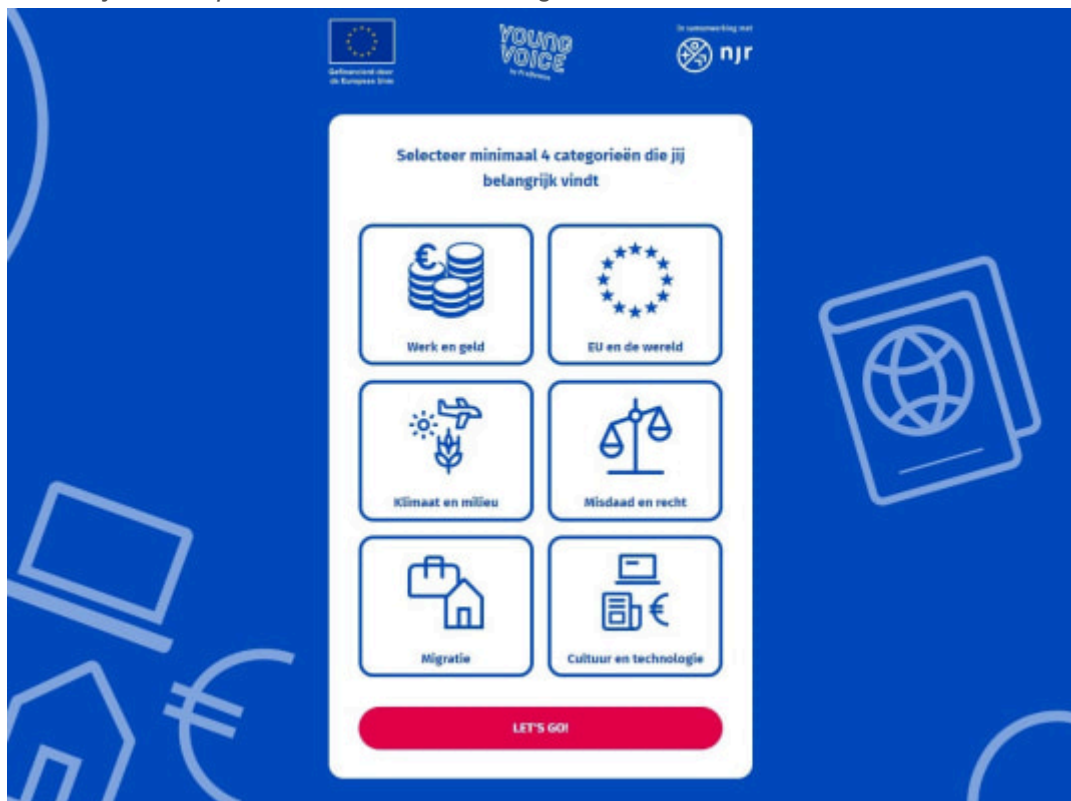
Gefinancierd door de Europese Unie

YOUNG VOICE by ProDemos

In samenwerking met
njr

Selecteer minimaal 4 categorieën die jij belangrijk vindt

Werk en geld

EU en de wereld

Klimaat en milieu

Misdaad en recht

Migratie

Cultuur en technologie

LET'S GO!